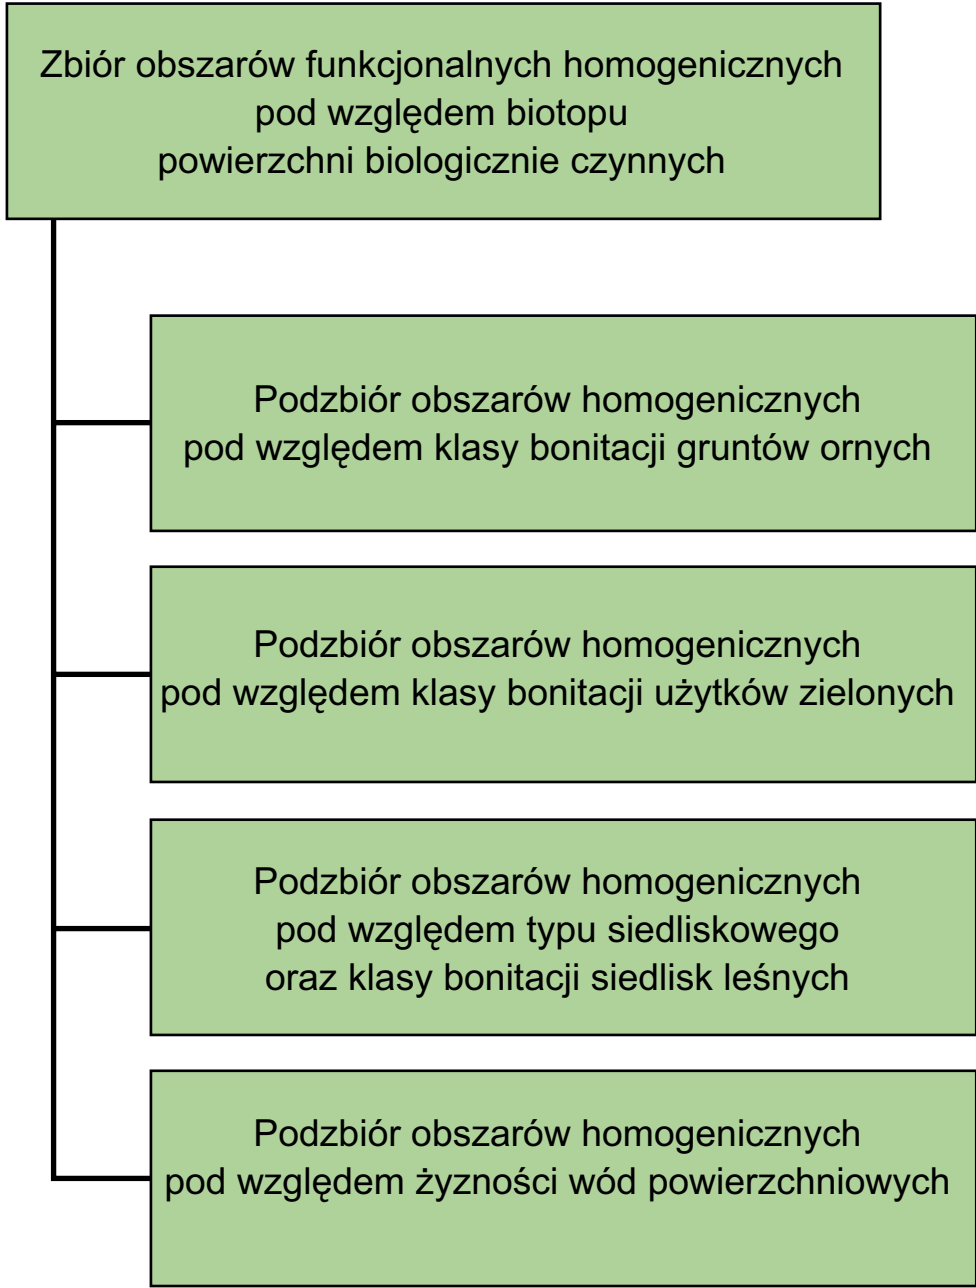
Zbiór obszarów funkcjonalnych homogenicznych
pod względem biotopu
powierzchni biologicznie czynnych

Podzbiór obszarów homogenicznych
pod względem klasy bonitacji gruntów ornych

Podzbiór obszarów homogenicznych
pod względem klasy bonitacji użytków zielonych

Podzbiór obszarów homogenicznych
pod względem typu siedliskowego
oraz klasy bonitacji siedlisk leśnych

Podzbiór obszarów homogenicznych
pod względem żyzności wód powierzchniowych